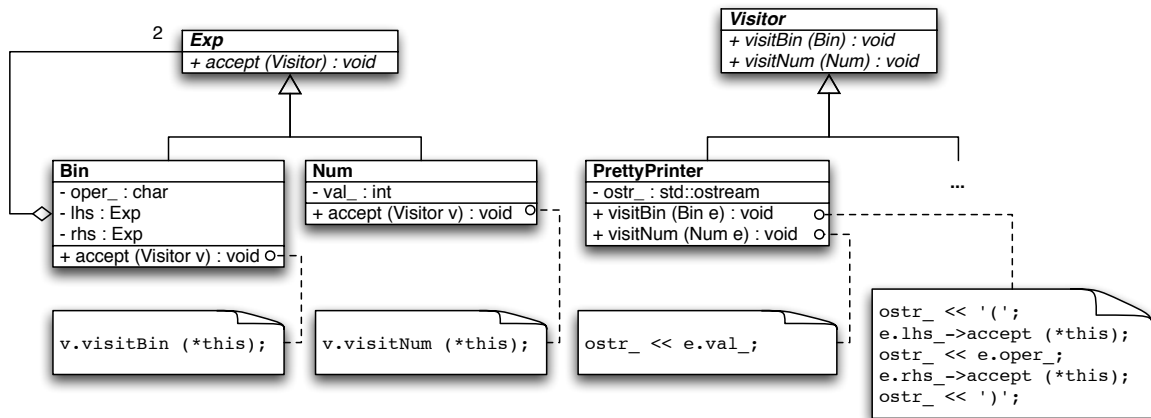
2

Exp
+ accept (Visitor) : void

Visitor
+ visitBin (Bin) : void
+ visitNum (Num) : void

Bin
- oper_ : char
- lhs : Exp
- rhs : Exp
+ accept (Visitor v) : void

Num
- val_ : int
+ accept (Visitor v) : void

PrettyPrinter
- ostr_ : std::ostream
+ visitBin (Bin e) : void
+ visitNum (Num e) : void

...

v.visitBin (*this);

v.visitNum (*this);

ostr_ << e.val_;

ostr_ << '(';
e.lhs_->accept (*this);
ostr_ << e.oper_;
e.rhs_->accept (*this);
ostr_ << ')';